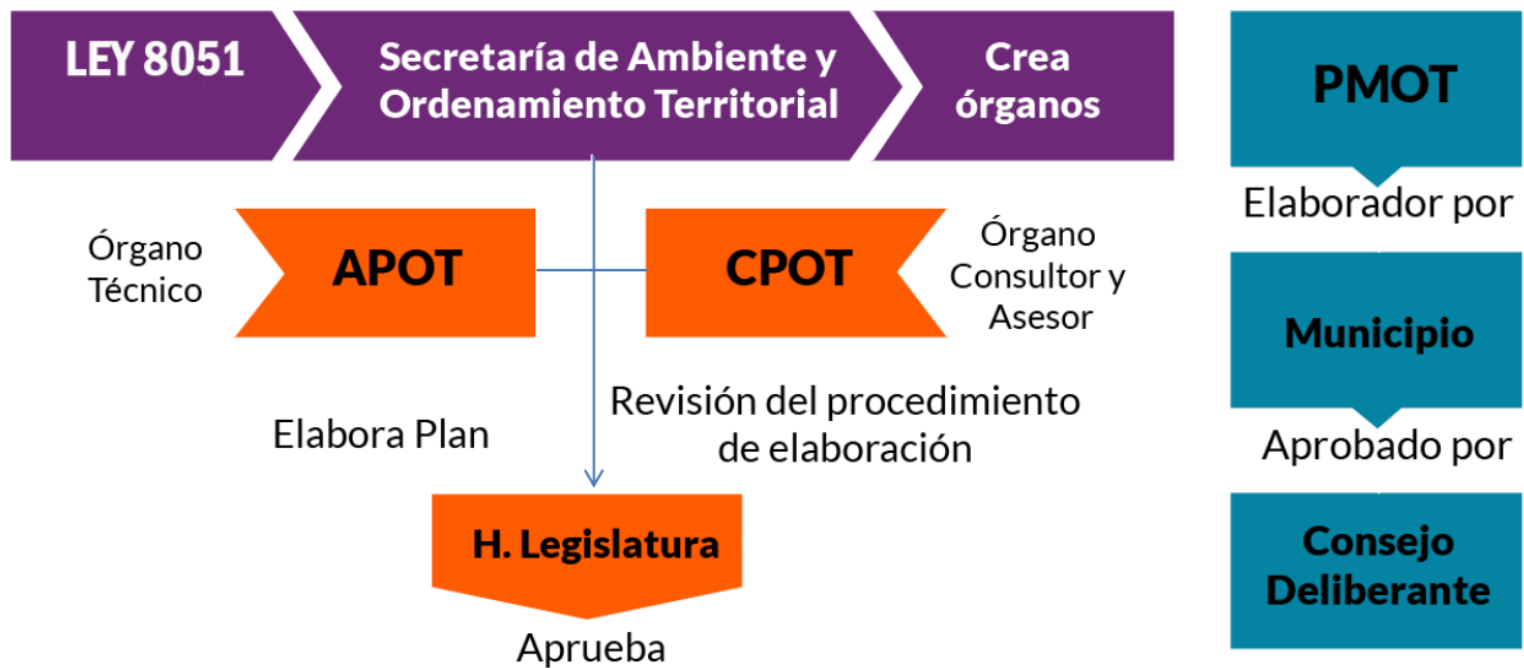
LEY 8051

Secretaría de Ambiente y Ordenamiento Territorial

Crea órganos

Órgano Técnico

APOT

CPOT

Órgano Consultor y Asesor

Elabora Plan

Revisión del procedimiento de elaboración

H. Legislatura

Aprueba

PMOT

Elaborador por

Municipio

Aprobado por

Consejo Deliberante